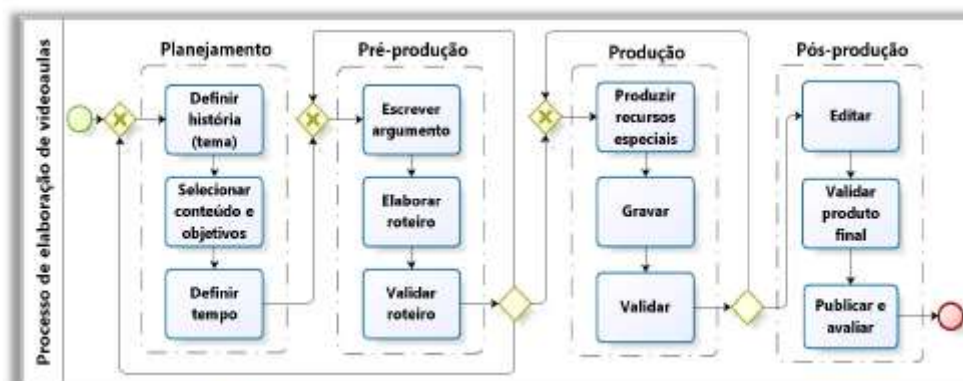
Processo de elaboração de videoaulas

Planejamento

Definir história (tema)

Selecionar conteúdo e objetivos

Definir tempo

Pré-produção

Escrever argumento

Elaborar roteiro

Validar roteiro

Produção

Produzir recursos especiais

Gravar

Validar

Pós-produção

Editar

Validar produto final

Publicar e avaliar